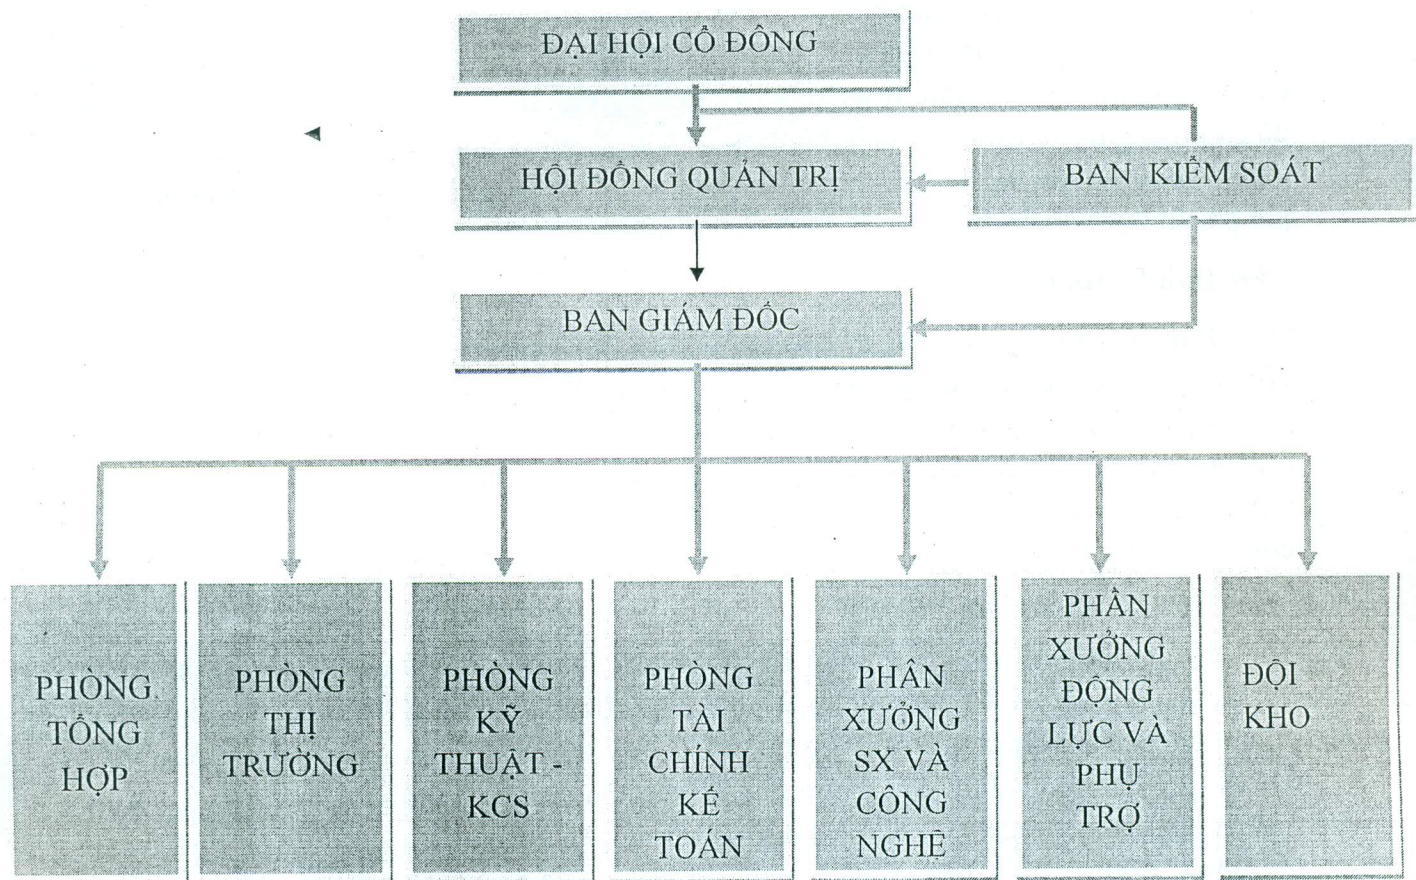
ĐẠI HỘI CỔ ĐÔNG

HỘI ĐỒNG QUẢN TRỊ

BAN KIỂM SOÁT

BAN GIÁM ĐỐC

PHÒNG TỔNG HỢP

PHÒNG THỊ TRƯỜNG

PHÒNG KỸ THUẬT - KCS

PHÒNG TÀI CHÍNH KẾ TOÁN

PHÂN XƯỞNG SX VÀ CÔNG NGHỆ

PHÂN XƯỞNG ĐỘNG LỰC VÀ PHỤ TRỢ

ĐỘI KHO